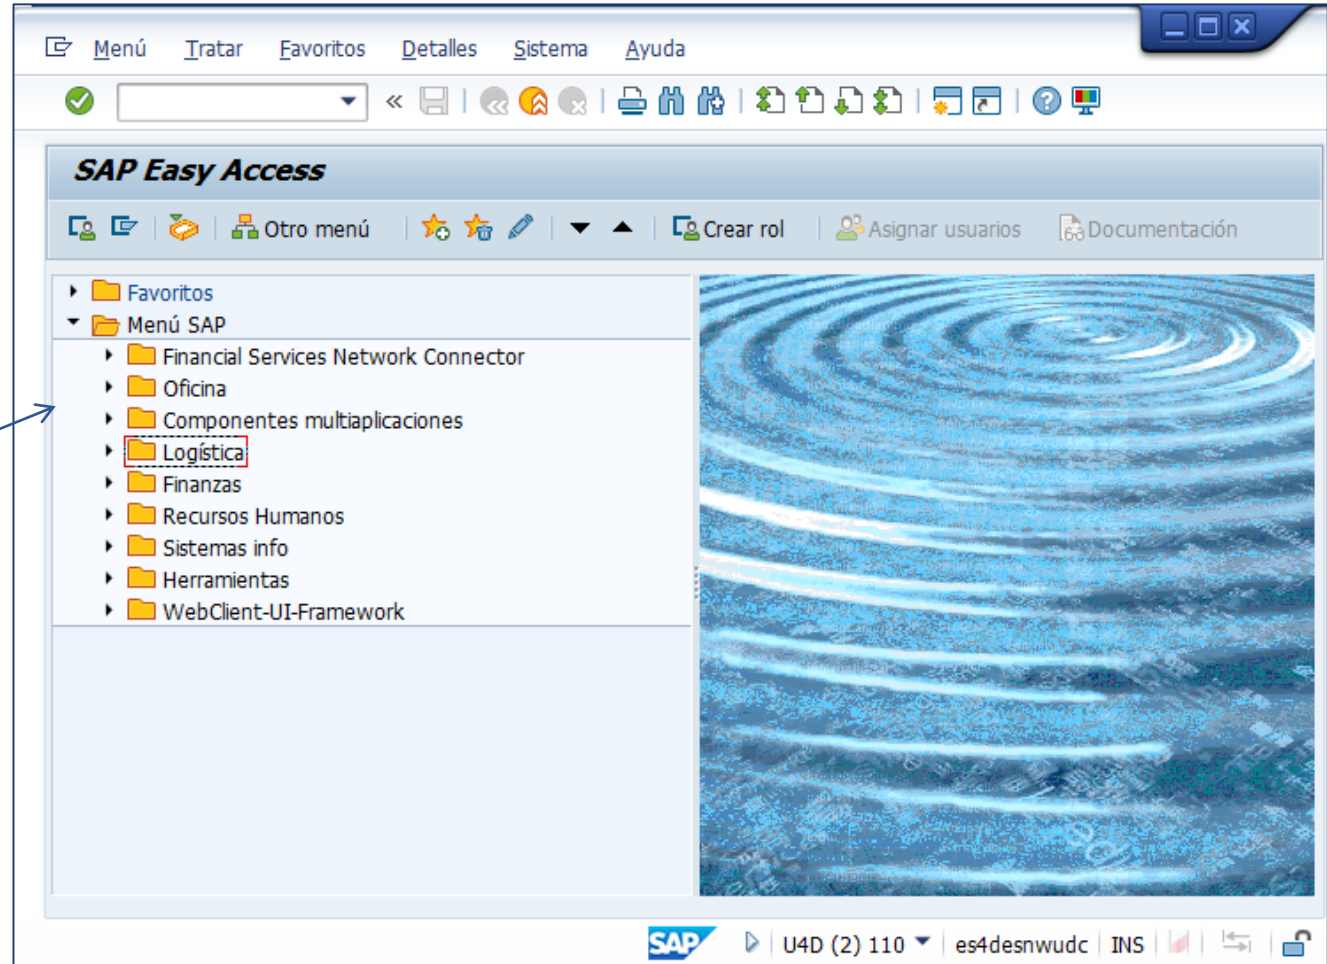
Menú Tratar Favoritos Detalles Sistema Ayuda

SAP Easy Access

Otro menú

Crear rol

Asignar usuarios

Documentación

Favoritos
Menú SAP
Financial Services Network Connector
Oficina
Componentes multiaplicaciones
Logística
Finanzas
Recursos Humanos
Sistemas info
Herramientas
WebClient-UI-Framework

SAP

U4D (2) 110

es4desnwudc

INS